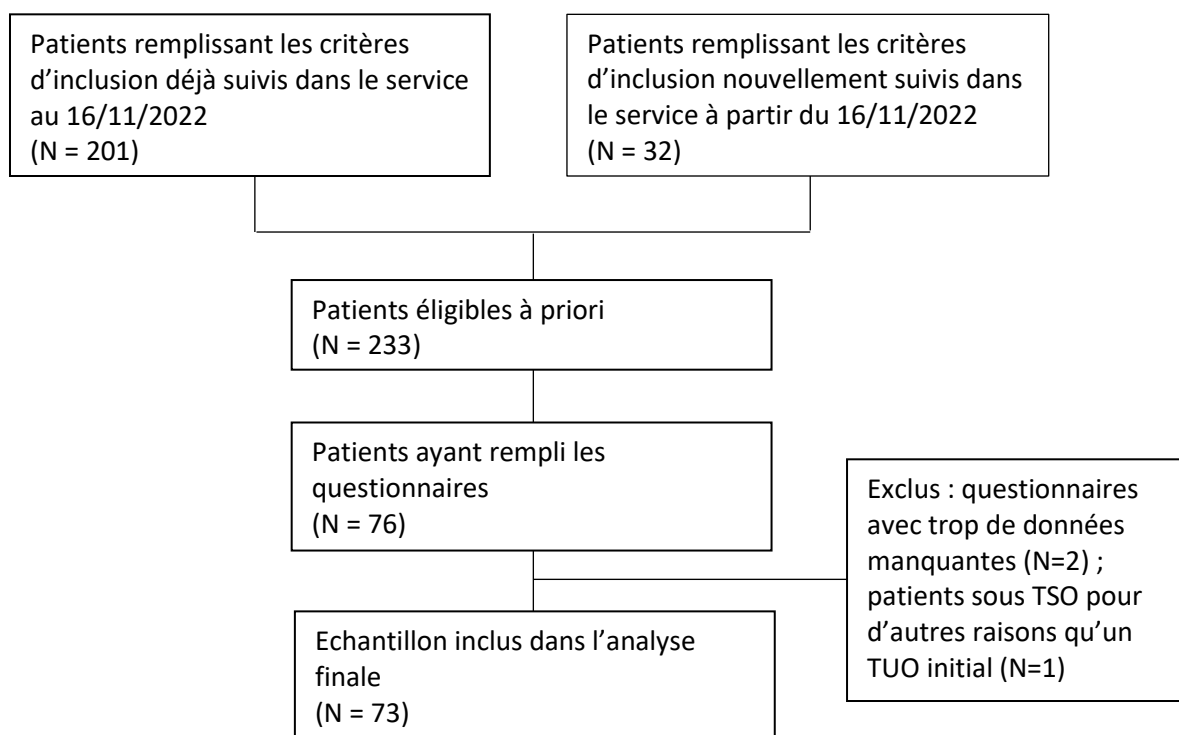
Patients remplissant les critères d'inclusion déjà suivis dans le service au 16/11/2022
(N = 201)

Patients remplissant les critères d'inclusion nouvellement suivis dans le service à partir du 16/11/2022
(N = 32)

Patients éligibles à priori
(N = 233)

Patients ayant rempli les questionnaires
(N = 76)

Exclus : questionnaires avec trop de données manquantes (N=2) ; patients sous TSO pour d'autres raisons qu'un TUO initial (N=1)

Echantillon inclus dans l'analyse finale
(N = 73)